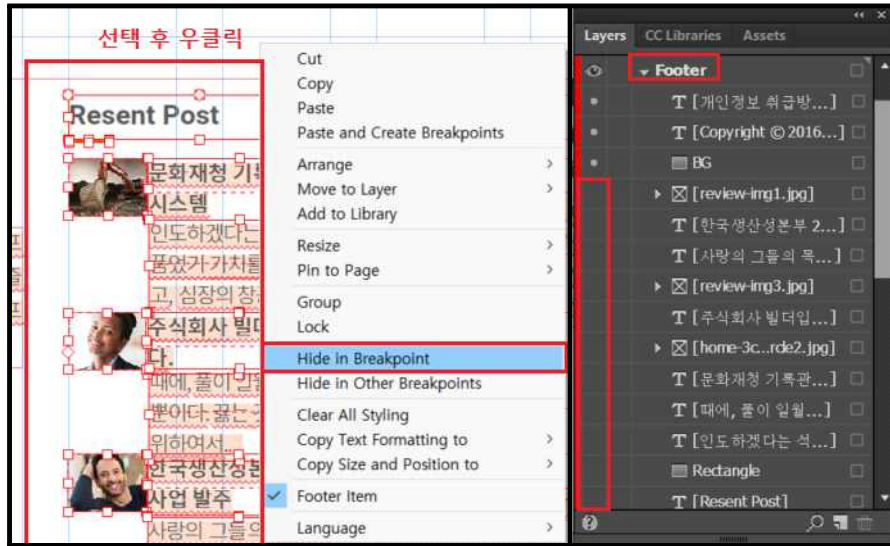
선택 후 우클릭

Resent Post

문화재청 기록

시스템

인도하겠다는

품었기 가치를

고, 심장의 창

주식회사 빌더

다.

때에, 풀이 입될

뿐이다. 끓는

위하여서.

한국생산성본

사업 발주

사랑의 그들의

Cut
Copy
Paste
Paste and Create Breakpoints
Arrange
Move to Layer
Add to Library
Resize
Pin to Page
Group
Lock
Hide in Breakpoint
Hide in Other Breakpoints
Clear All Styling
Copy Text Formatting to
Copy Size and Position to
Footer Item
Language

Layers CC Libraries Assets

Footer
[개인정보 취급방...]
[Copyright © 2016...]
BG
[review-img1.jpg]
[한국생산성본부 2...]
[사랑의 그들의 목...]
[review-img3.jpg]
[주식회사 빌더입...]
[home-3c...rde2.jpg]
[문화재청 기록관...]
[때에, 풀이 입될...]
[인도하겠다는 석...]
Rectangle
[Resent Post]